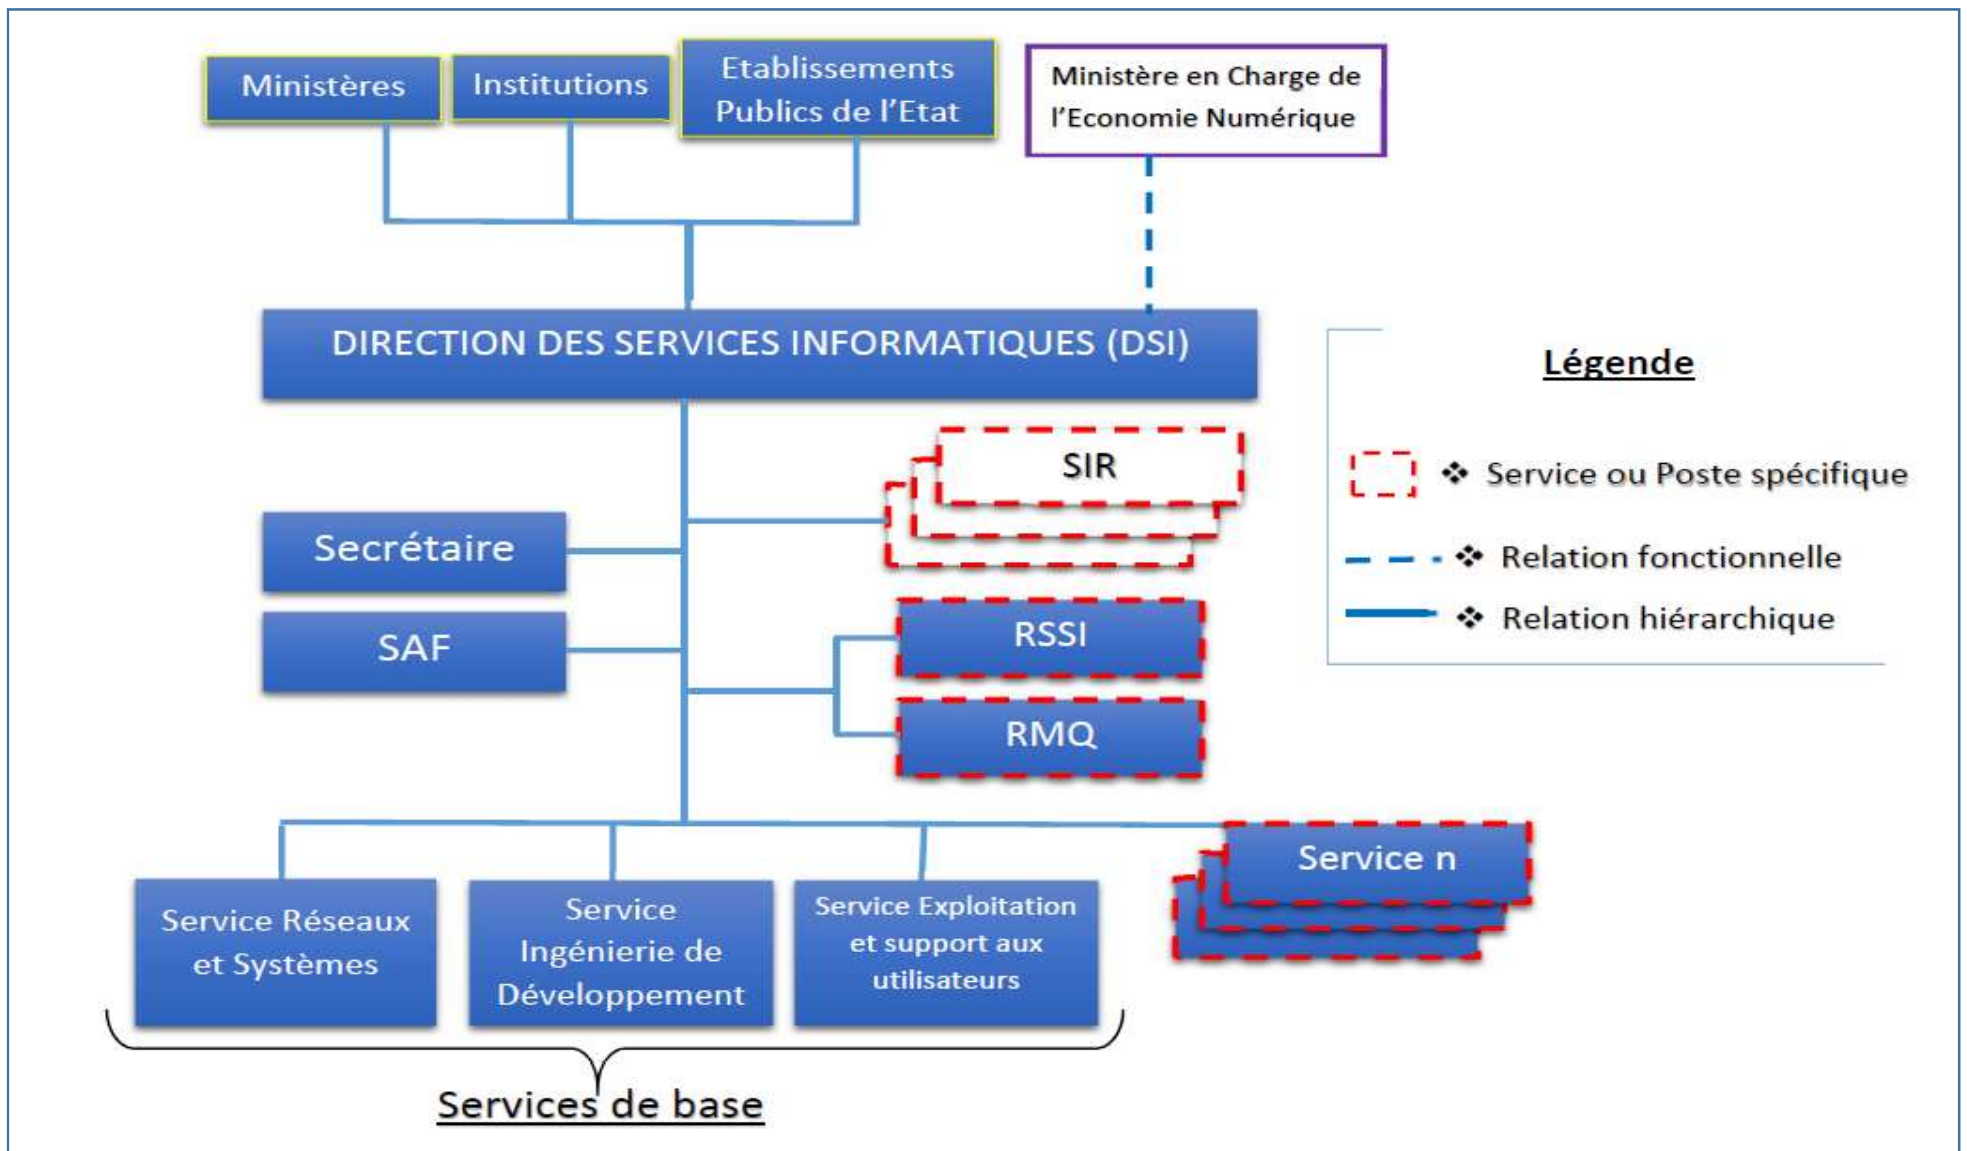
Ministères

Institutions

Etablissements Publics de l'Etat

Ministère en Charge de l'Economie Numérique

DIRECTION DES SERVICES INFORMATIQUES (DSI)

Légende

❖ Service ou Poste spécifique

❖ Relation fonctionnelle

❖ Relation hiérarchique

SIR

Secrétaire

SAF

RSSI

RMQ

Service n

Service Réseaux et Systèmes

Service Ingénierie de Développement

Service Exploitation et support aux utilisateurs

Services de base